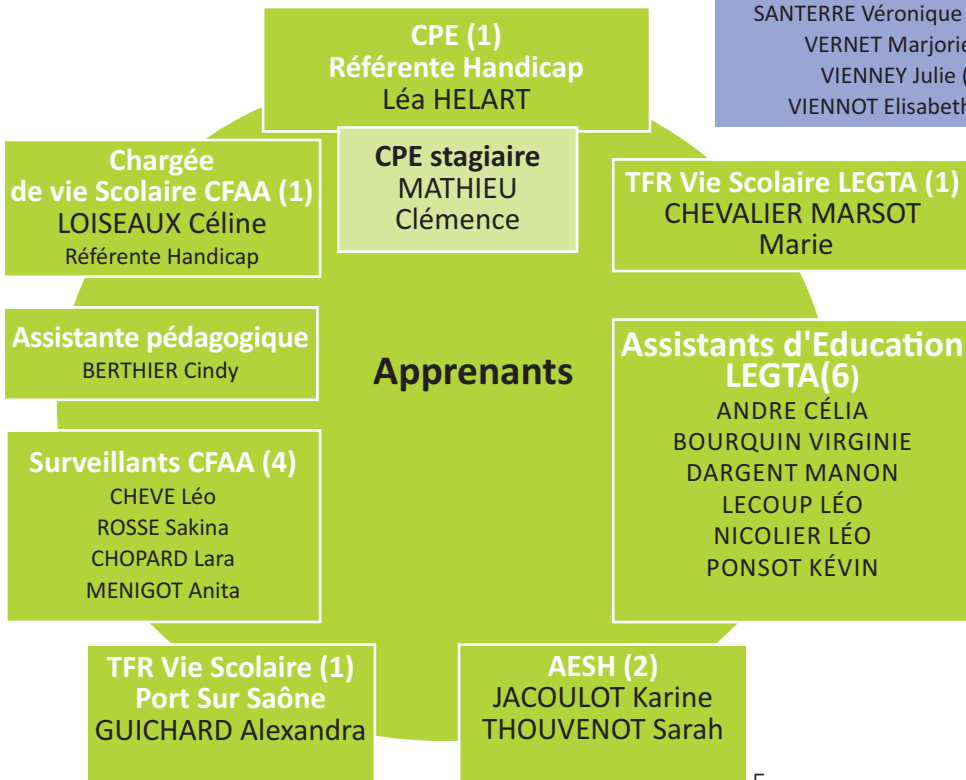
SANTERRE Véronique
VERNET Marjorie
VIENNEY Julie (
VIENNOT Elisabeth

CPE (1)
Référente Handicap
Léa HELART

CPE stagiaire
MATHIEU
Clémence

Chargée de vie Scolaire CFAA (1)
LOISEAUX Céline
Référente Handicap

TFR Vie Scolaire LEGTA (1)
CHEVALIER MARSOT
Marie

Assistante pédagogique
BERTHIER Cindy

Apprenants

Assistants d'Education LEGTA(6)
ANDRE CÉLIA
BOURQUIN VIRGINIE
DARGENT MANON
LECOUP LÉO
NICOLIER LÉO
PONSOT KÉVIN

Surveillants CFAA (4)
CHEVE Léo
ROSSE Sakina
CHOPARD Lara
MENIGOT Anita

TFR Vie Scolaire (1)
Port Sur Saône
GUICHARD Alexandra

AESH (2)
JACOULOT Karine
THOUVENOT Sarah

5